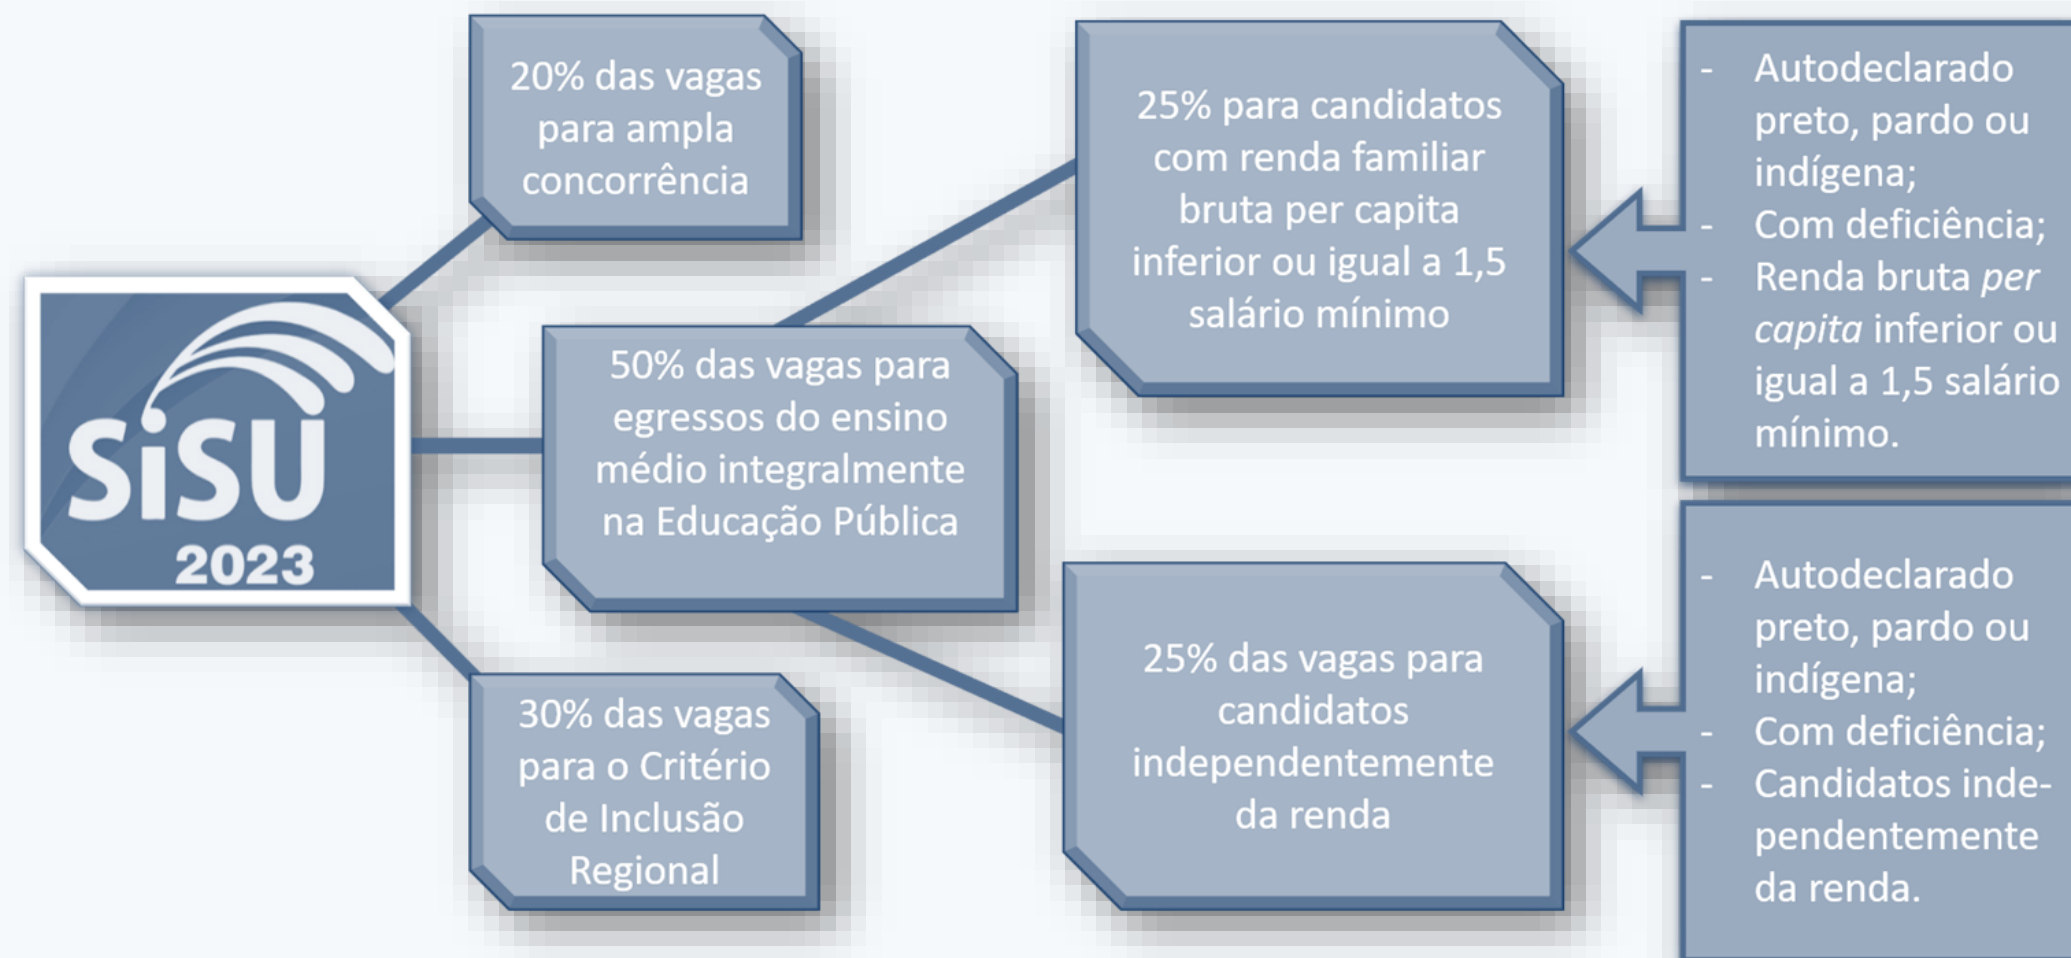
SiSU
2023

20% das vagas para ampla concorrência

50% das vagas para egressos do ensino médio integralmente na Educação Pública

30% das vagas para o Critério de Inclusão Regional

25% para candidatos com renda familiar bruta per capita inferior ou igual a 1,5 salário mínimo

- Autodeclarado preto, pardo ou indígena;
- Com deficiência;
- Renda bruta *per capita* inferior ou igual a 1,5 salário mínimo.

25% das vagas para candidatos independentemente da renda

- Autodeclarado preto, pardo ou indígena;
- Com deficiência;
- Candidatos independentemente da renda.